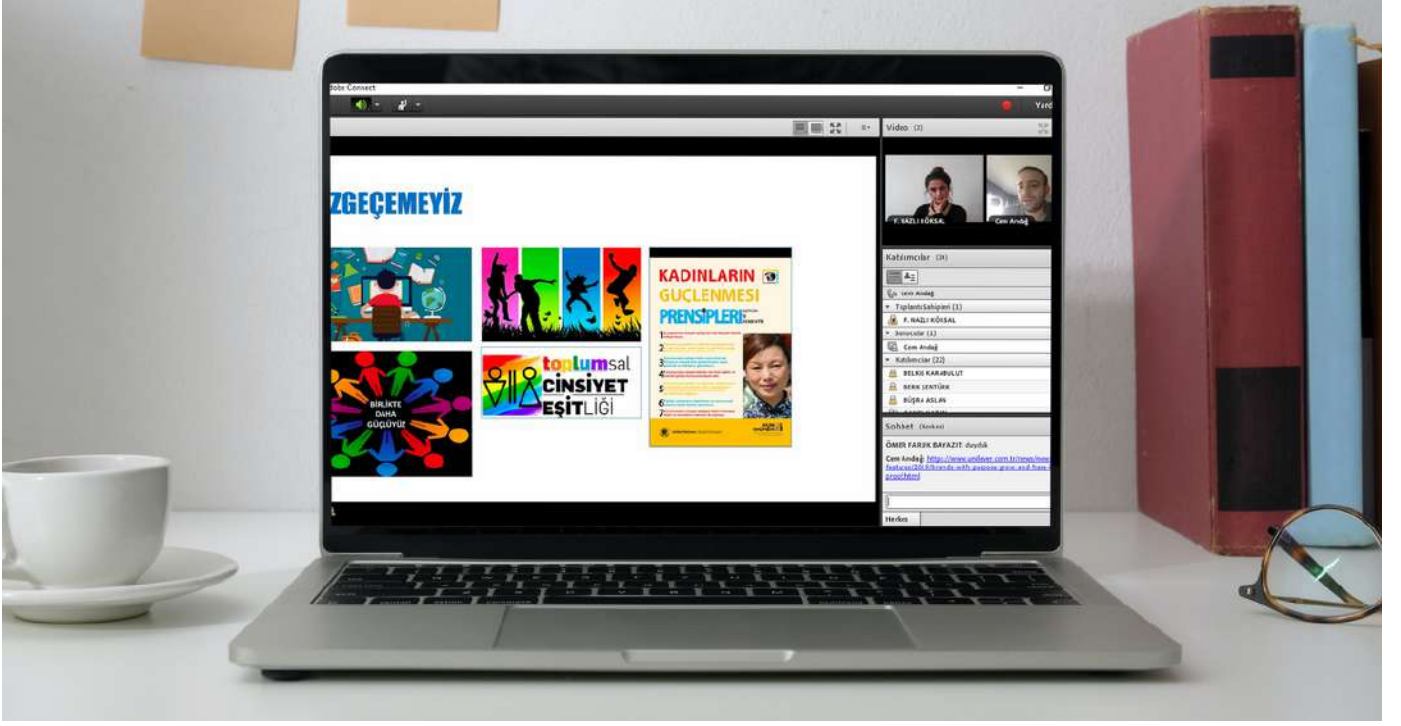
dobe Connect

Yard

Video (2)

F. NAZLI KÖKSAL

Cem Arıdağ

ZGEÇEMEYIZ

BIRLIKTE DAHA GÜÇLÜYÜZ

toplumsal CINSIYET EŞITLIĞI

KADINLARIN GÜÇLENMESI PRENSIPLERI

Katılımcılar (24)

Cem Arıdağ

ToplantıSahipleri (1)

F. NAZLI KÖKSAL

Sunucular (1)

Cem Arıdağ

Katılımcılar (22)

BELKIS KARABULUT

BERK ŞENTÜRK

BÜŞRA ASLAN

Sohbet (Herkes)

ÖMER FARUK BAYAZIT: duydük

Cem Arıdağ: https://www.unilever.com.tr/news/news-features/2019/brands-with-purpose-grow-and-here-is-proof.html

Herkes